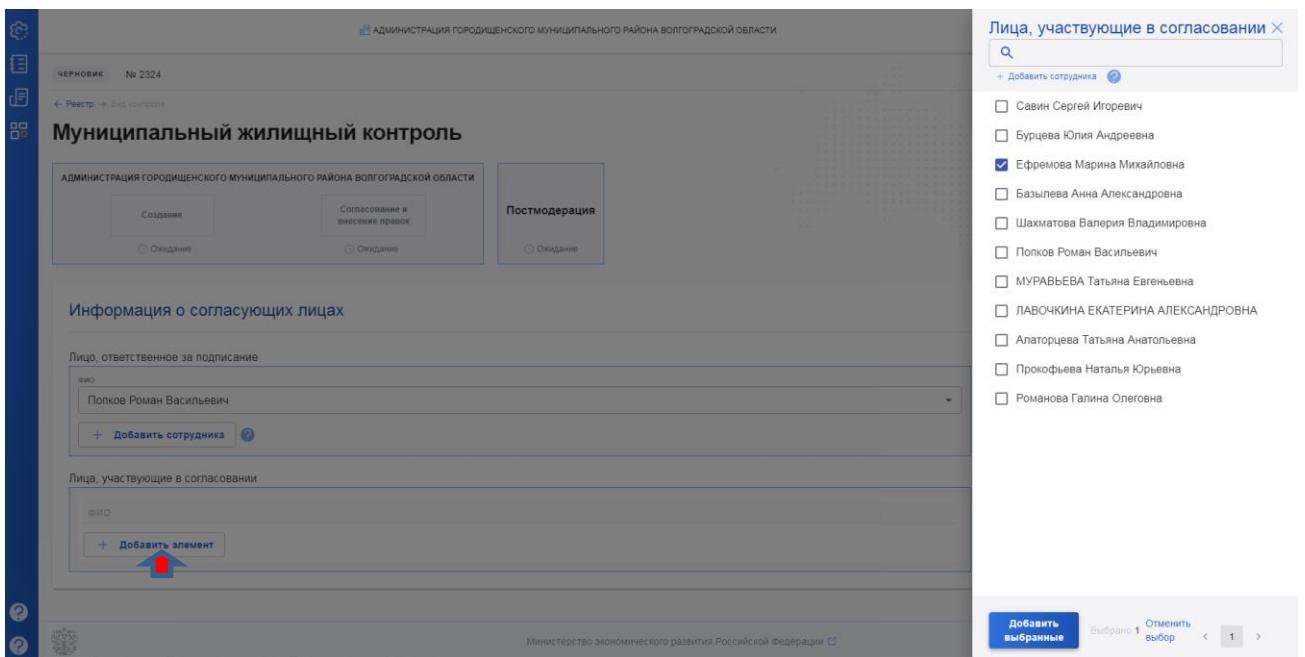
АДМИНИСТРАЦИЯ ГОРОДИЩЕНСКОГО МУНИЦИПАЛЬНОГО РАЙОНА ВОЛГОГРАДСКОЙ ОБЛАСТИ

ЧЕРНОВИК № 2324

← Реестр → Вид контроля

Муниципальный жилищный контроль

АДМИНИСТРАЦИЯ ГОРОДИЩЕНСКОГО МУНИЦИПАЛЬНОГО РАЙОНА ВОЛГОГРАДСКОЙ ОБЛАСТИ

Создание
Ожидание

Согласование и внесение правок
Ожидание

Постмодерация
Ожидание

Информация о согласующих лицах

Лицо, ответственное за подписание

ФИО
Попков Роман Васильевич

+ Добавить сотрудника

Лица, участвующие в согласовании

ФИО

+ Добавить элемент

Министерство экономического развития Российской Федерации

Лица, участвующие в согласовании ×

+ Добавить сотрудника

Савин Сергей Игоревич
Бурцева Юлия Андреевна
Ефремова Марина Михайловна
Базылева Анна Александровна
Шахматова Валерия Владимировна
Попков Роман Васильевич
МУРАВЬЕВА Татьяна Евгеньевна
ЛАВОЧКИНА ЕКАТЕРИНА АЛЕКСАНДРОВНА
Алаторцева Татьяна Анатольевна
Прокофьева Наталья Юрьевна
Романова Галина Олеговна

Добавить выбранные
Выбрано 1
Отменить выбор
< 1 >